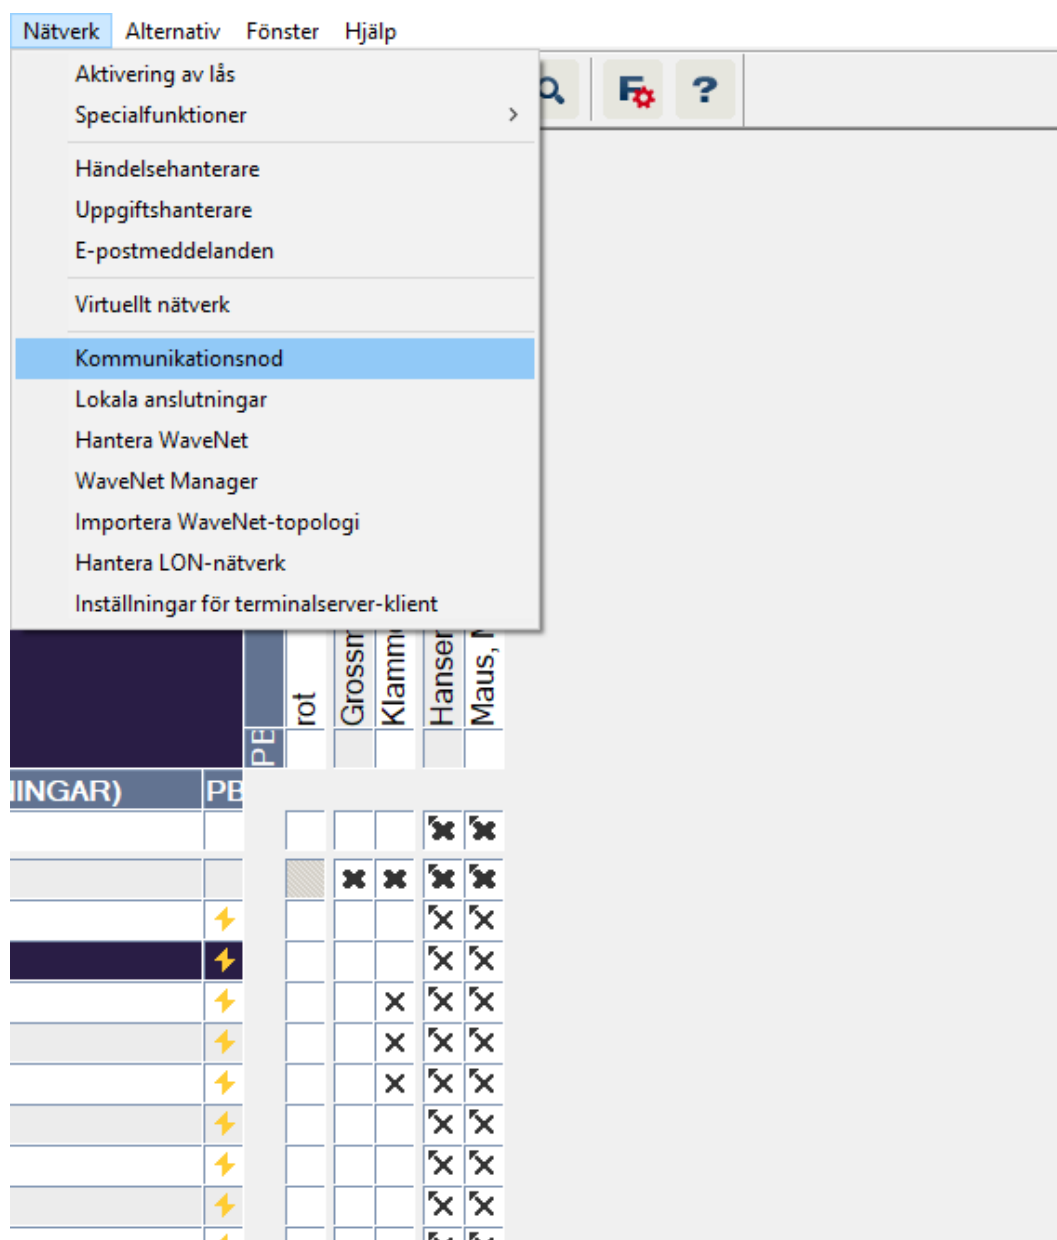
Nätverk Alternativ Fönster Hjälp

Aktivering av lås
Specialfunktioner

Händelsehanterare
Uppgiftshanterare
E-postmeddelanden

Virtuellt nätverk

Kommunikationsnod
Lokala anslutningar
Hantera WaveNet
WaveNet Manager
Importera WaveNet-topologi
Hantera LON-nätverk
Inställningar för terminalserver-klient

PE
rot
Grossm
Klamm
Hanser
Maus, M

INGAR) PB